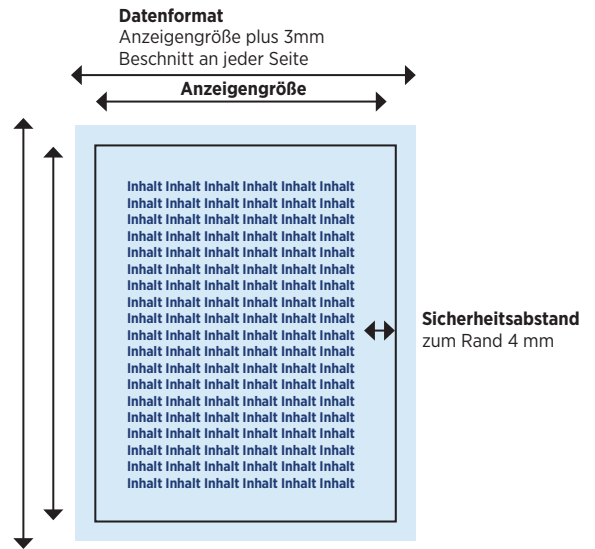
**Datenformat**
Anzeigengröße plus 3mm
Beschnitt an jeder Seite

**Anzeigengröße**

Inhalt Inhalt Inhalt Inhalt Inhalt Inhalt
Inhalt Inhalt Inhalt Inhalt Inhalt Inhalt
Inhalt Inhalt Inhalt Inhalt Inhalt Inhalt
Inhalt Inhalt Inhalt Inhalt Inhalt Inhalt
Inhalt Inhalt Inhalt Inhalt Inhalt Inhalt
Inhalt Inhalt Inhalt Inhalt Inhalt Inhalt
Inhalt Inhalt Inhalt Inhalt Inhalt Inhalt
Inhalt Inhalt Inhalt Inhalt Inhalt Inhalt
Inhalt Inhalt Inhalt Inhalt Inhalt Inhalt
Inhalt Inhalt Inhalt Inhalt Inhalt Inhalt
Inhalt Inhalt Inhalt Inhalt Inhalt Inhalt
Inhalt Inhalt Inhalt Inhalt Inhalt Inhalt
Inhalt Inhalt Inhalt Inhalt Inhalt Inhalt
Inhalt Inhalt Inhalt Inhalt Inhalt Inhalt
Inhalt Inhalt Inhalt Inhalt Inhalt Inhalt
Inhalt Inhalt Inhalt Inhalt Inhalt Inhalt
Inhalt Inhalt Inhalt Inhalt Inhalt Inhalt
Inhalt Inhalt Inhalt Inhalt Inhalt Inhalt
Inhalt Inhalt Inhalt Inhalt Inhalt Inhalt
Inhalt Inhalt Inhalt Inhalt Inhalt Inhalt

**Sicherheitsabstand**
zum Rand 4 mm